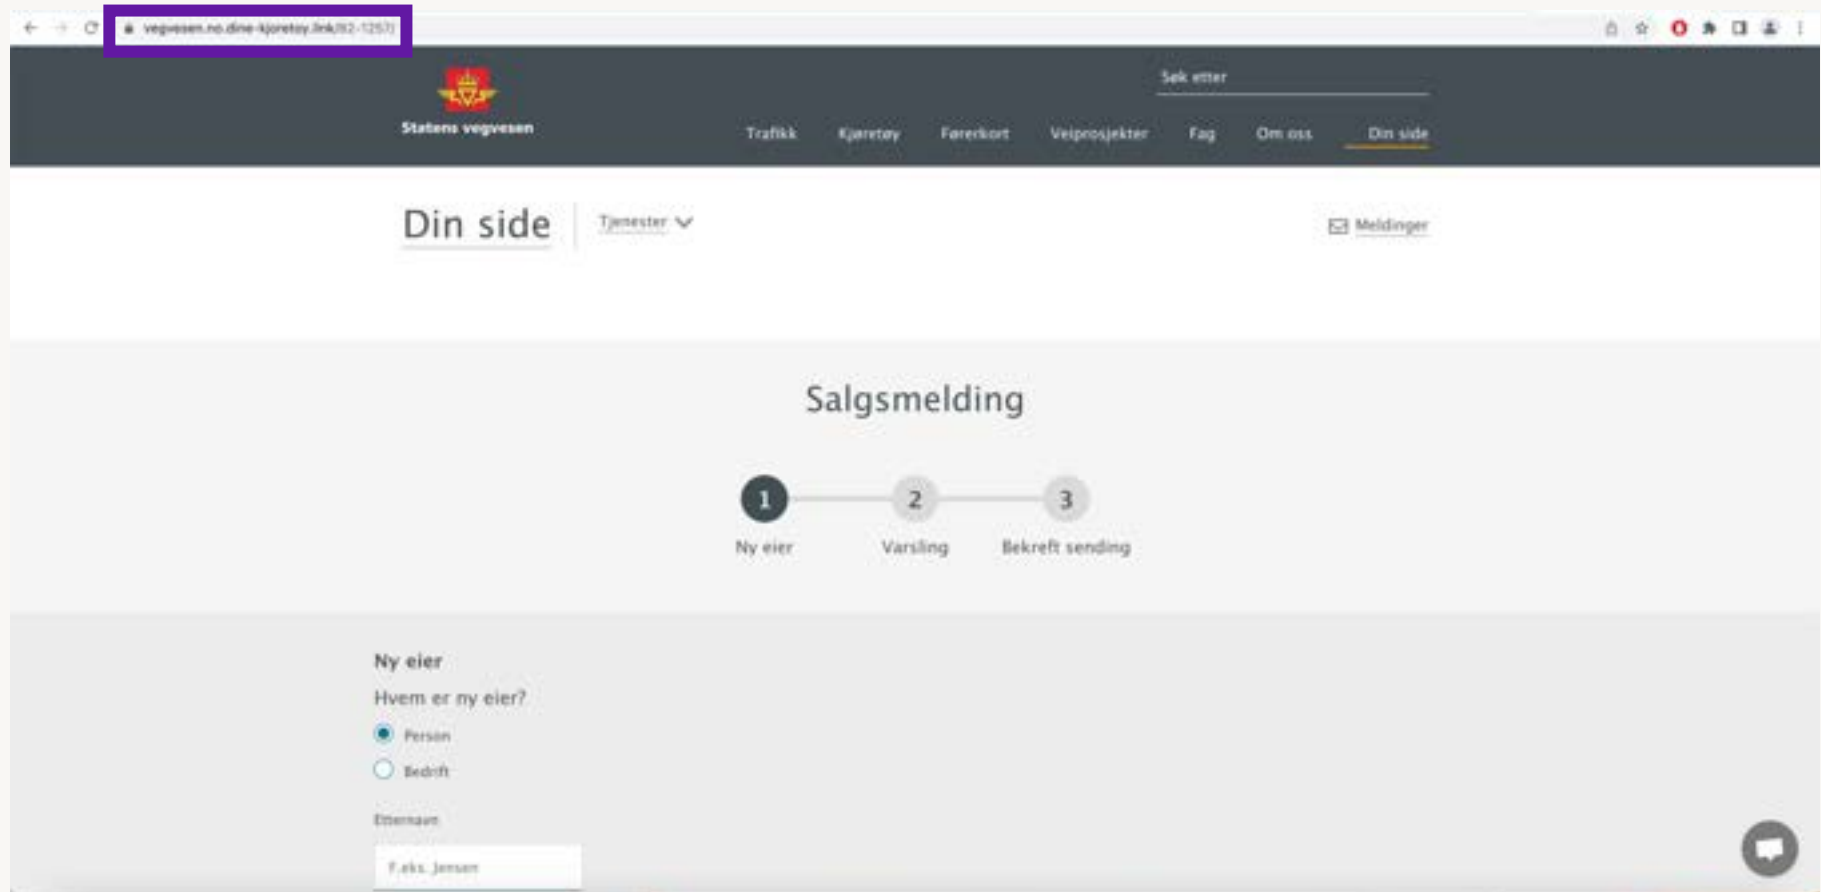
vegvesen.no.dine-kjoretoy.link/82-1257/

Statens vegvesen

Søk etter

Trafikk Kjøretøy Førerkort Veiprosjekter Fag Om oss Din side

Din side

Tjenester

Meldinger

Salgsmelding

1 Ny eier

2 Varsling

3 Bekreft sending

Ny eier

Hvem er ny eier?

Person

Bedrift

Etternavn

F.eks. Jensen